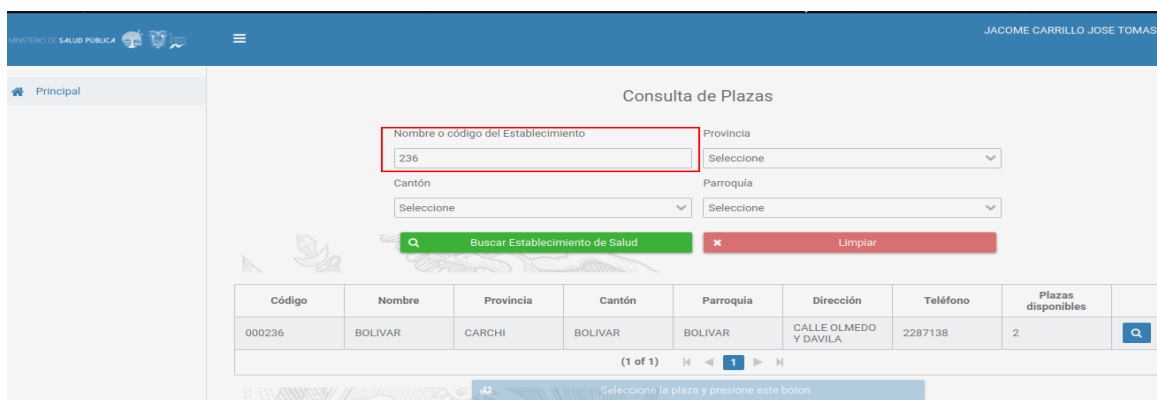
MINISTERIO DE SALUD PÚBLICA

JACOME CARRILLO JOSE TOMAS

Principal

Consulta de Plazas

Nombre o código del Establecimiento
236

Provincia
Seleccione

Cantón
Seleccione

Parroquia
Seleccione

Buscar Establecimiento de Salud

Limpiar

| Código | Nombre | Provincia | Cantón | Parroquia | Dirección | Teléfono | Plazas disponibles | |
|---|---|---|---|---|---|---|---|---|
| 000236 | BOLIVAR | CARCHI | BOLIVAR | BOLIVAR | CALLE OLMEDO Y DAVILA | 2287138 | 2 | |

(1 of 1) 1

Seleccione la plaza y presione este boton